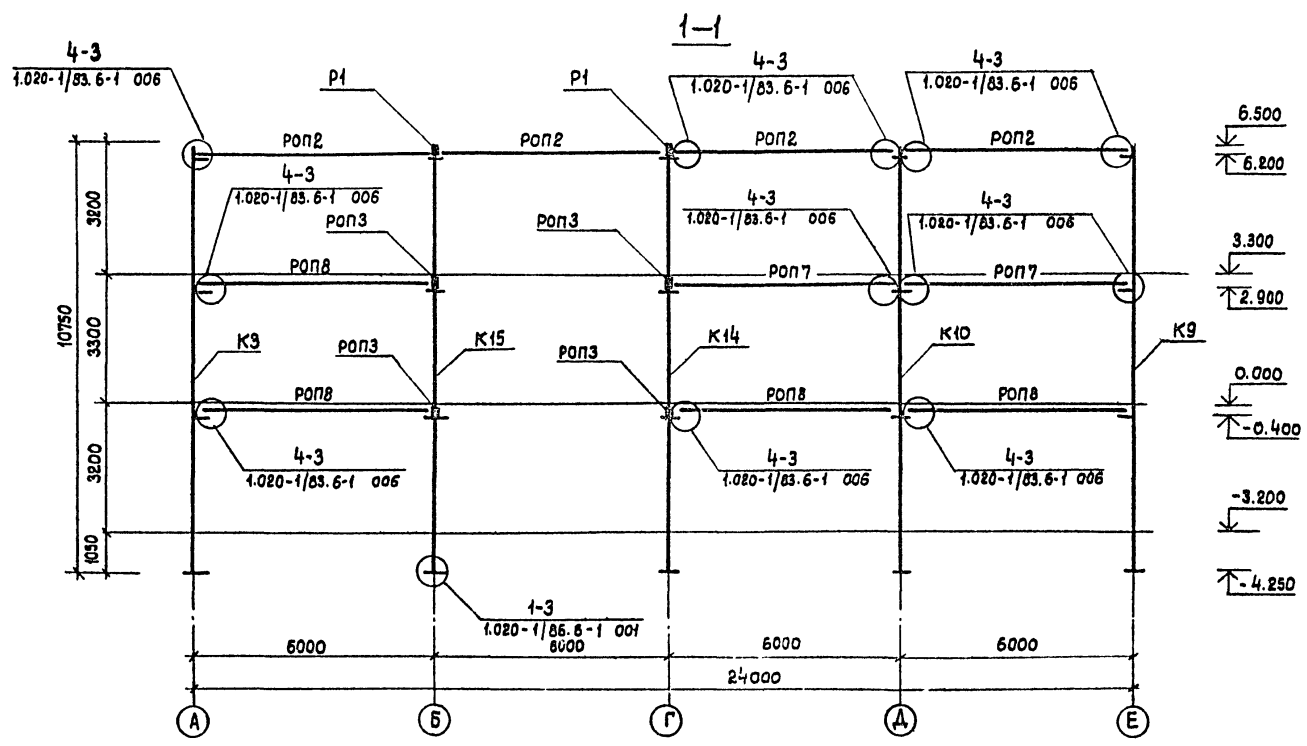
1–1

4-3
1.020-1/83.6-1 006

Р1

Р1

4-3
1.020-1/83.6-1 006

4-3
1.020-1/83.6-1 006

6.500
6.200

РОП2

РОП2

РОП2

РОП2

4-3
1.020-1/83.6-1 006

РОП3

РОП3

4-3
1.020-1/83.6-1 006

4-3
1.020-1/83.6-1 006

3.300
2.900

РОП8

РОП7

РОП7

3200

3300

10750

К3

РОП3

К15

РОП3

К14

К10

К9

0.000
-0.400

РОП8

РОП8

РОП8

РОП8

3200

4-3
1.020-1/83.6-1 006

4-3
1.020-1/83.6-1 006

4-3
1.020-1/83.6-1 006

-3.200

1050

-4.250

1-3
1.020-1/86.6-1 001

6000

6000

6000

6000

24000

А

Б

Г

Д

Е